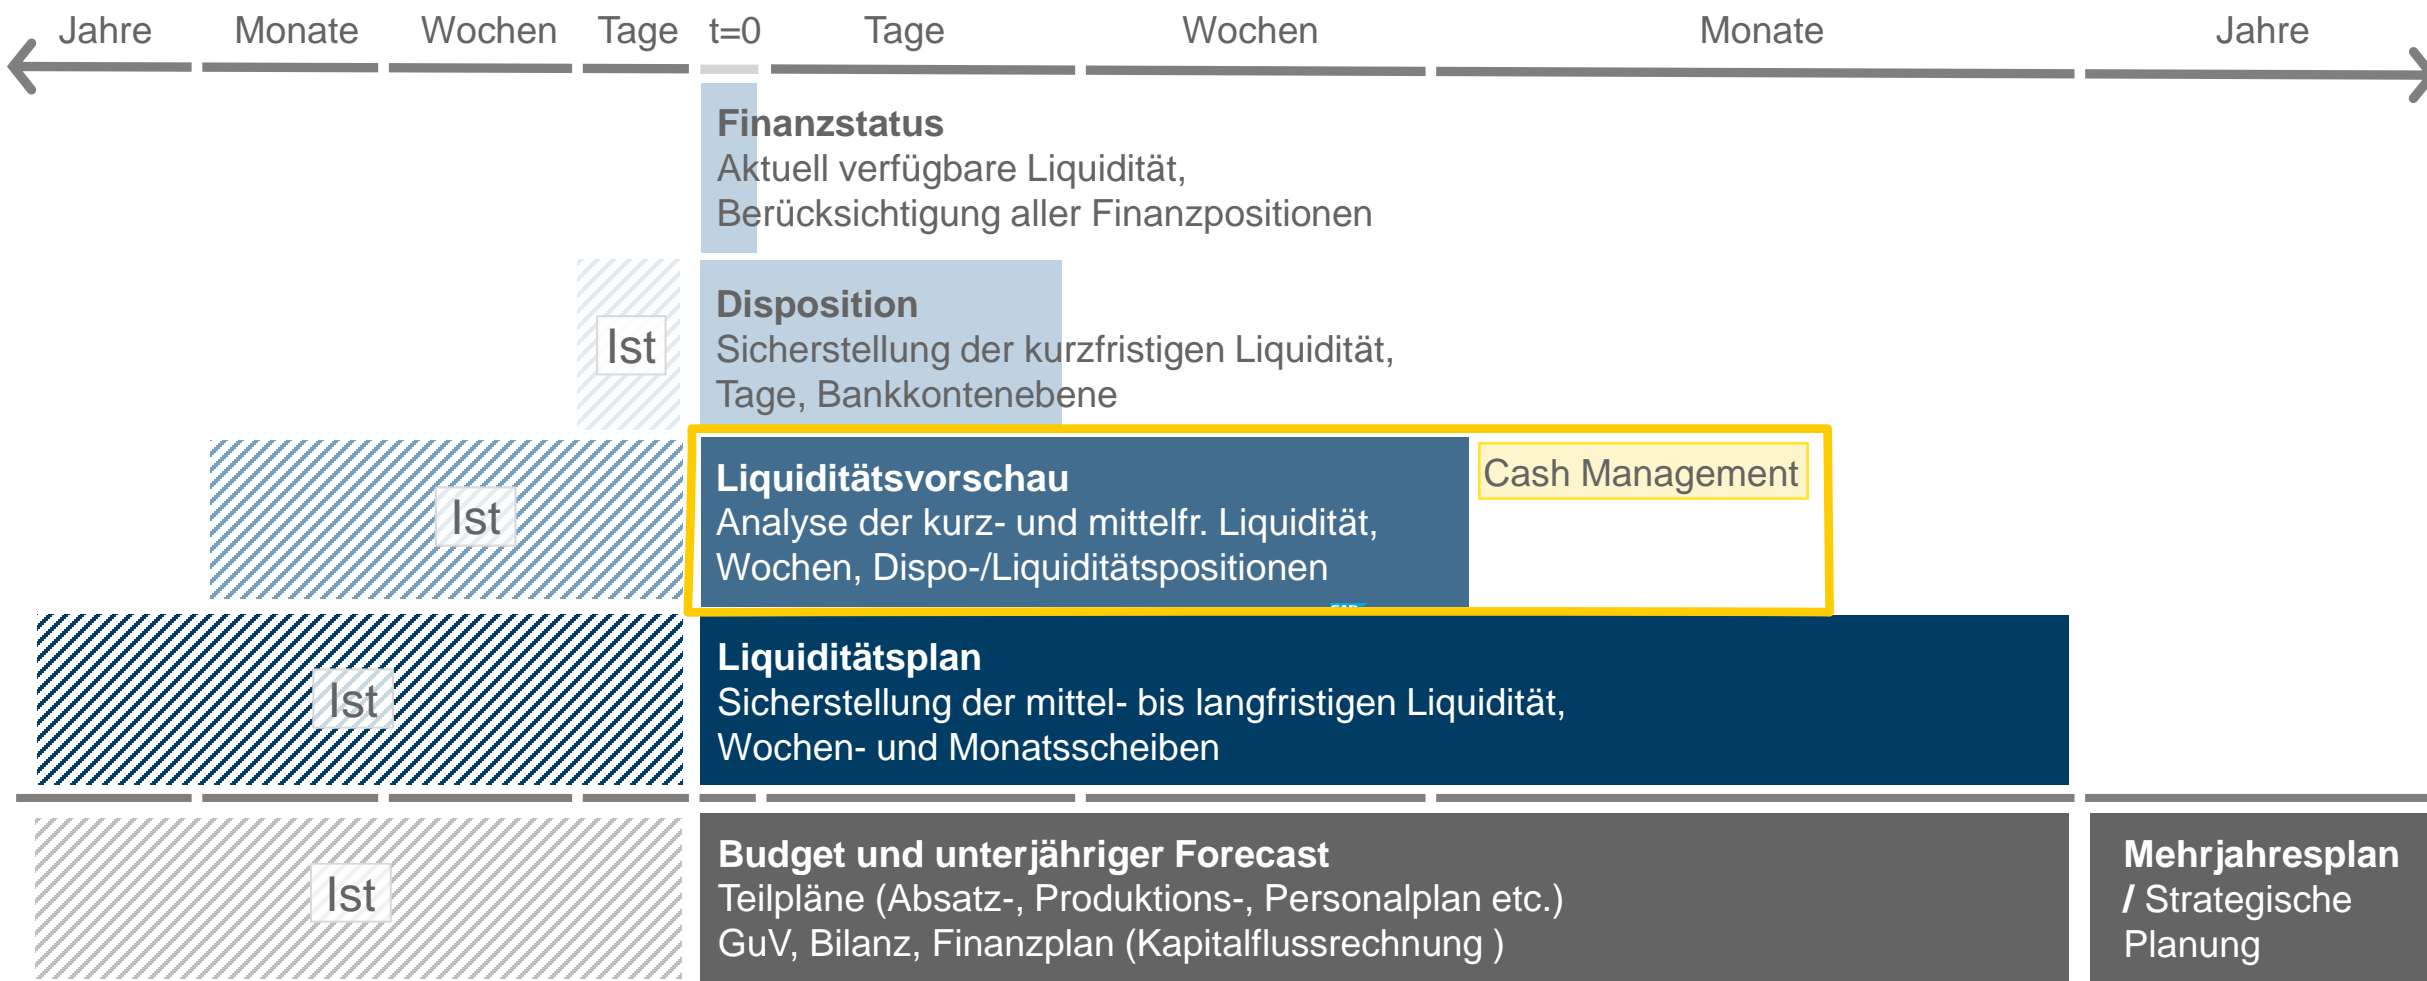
Jahre Monate Wochen Tage t=0 Tage Wochen Monate Jahre

**Finanzstatus**
Aktuell verfügbare Liquidität,
Berücksichtigung aller Finanzpositionen

Ist

**Disposition**
Sicherstellung der kurzfristigen Liquidität,
Tage, Bankkontenebene

Ist

**Liquiditätsvorschau**
Analyse der kurz- und mittelfr. Liquidität,
Wochen, Dispo-/Liquiditätspositionen

Cash Management

Ist

**Liquiditätsplan**
Sicherstellung der mittel- bis langfristigen Liquidität,
Wochen- und Monatsscheiben

Ist

**Budget und unterjähriger Forecast**
Teilpläne (Absatz-, Produktions-, Personalplan etc.)
GuV, Bilanz, Finanzplan (Kapitalflussrechnung )

**Mehrjahresplan / Strategische** Planung